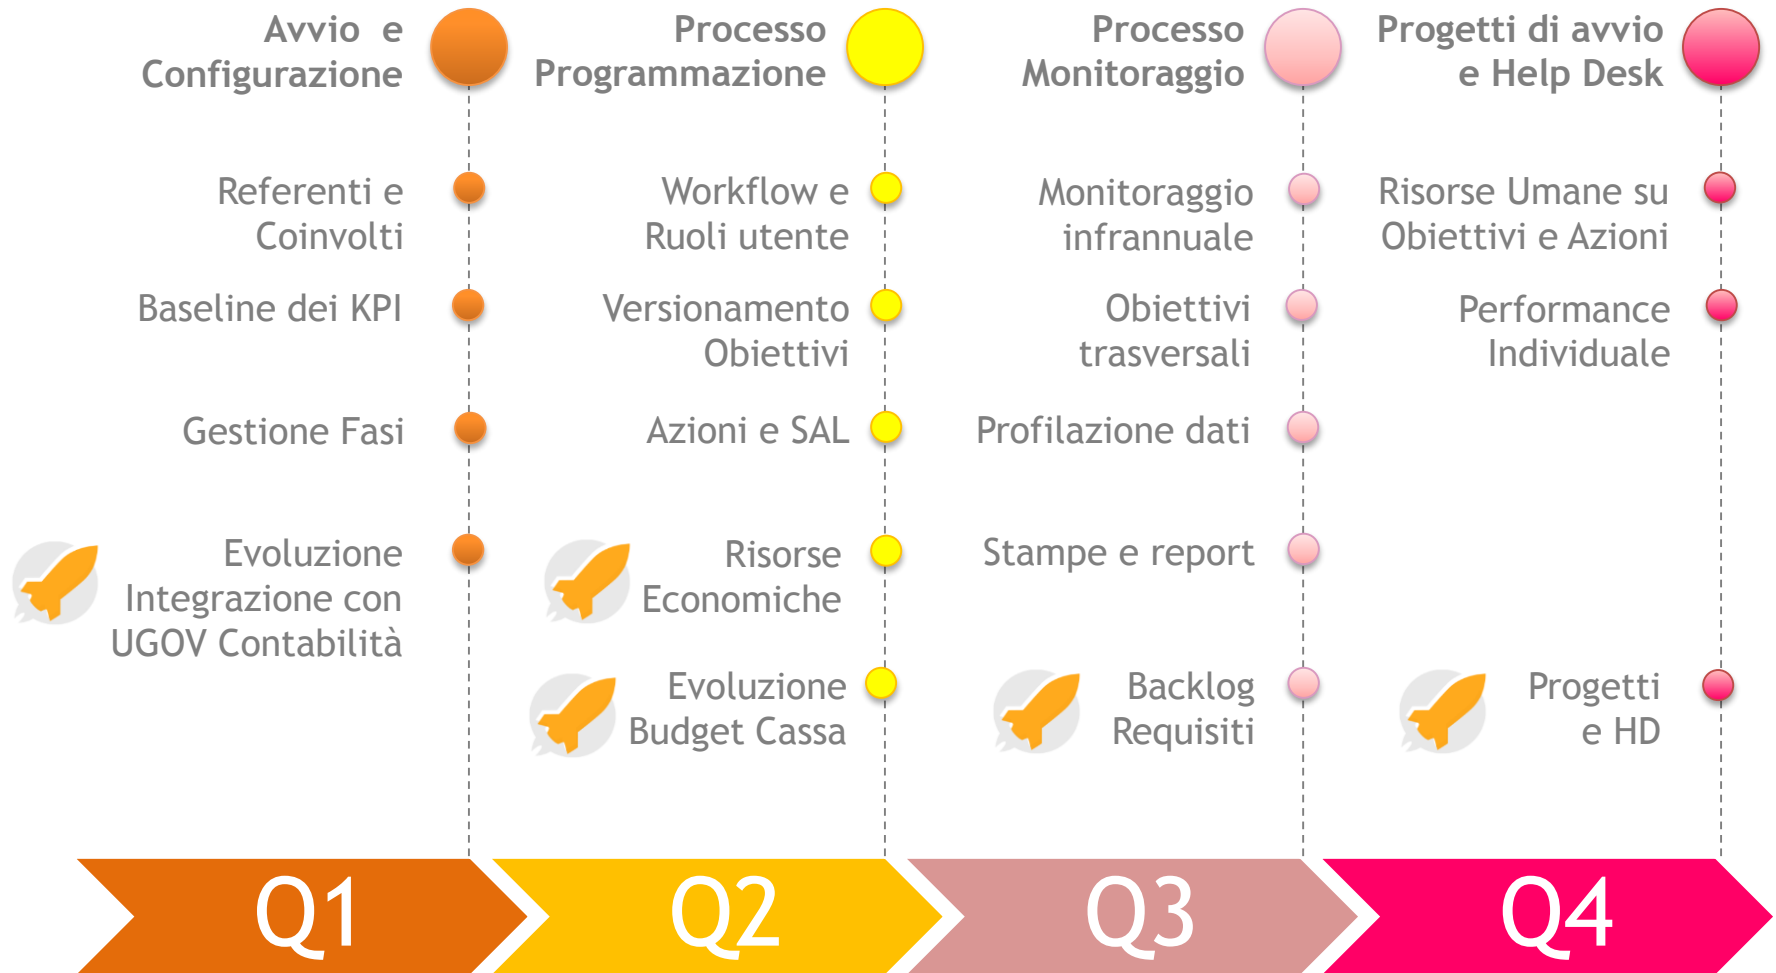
Avvio e Configurazione

Referenti e Coinvolti

Baseline dei KPI

Gestione Fasi

Evoluzione Integrazione con UGOV Contabilità

Processo Programmazione

Workflow e Ruoli utente

Versionamento Obiettivi

Azioni e SAL

Risorse Economiche

Evoluzione Budget Cassa

Processo Monitoraggio

Monitoraggio infrannuale

Obiettivi trasversali

Profilazione dati

Stampe e report

Backlog Requisiti

Progetti di avvio e Help Desk

Risorse Umane su Obiettivi e Azioni

Performance Individuale

Progetti e HD

Q1

Q2

Q3

Q4